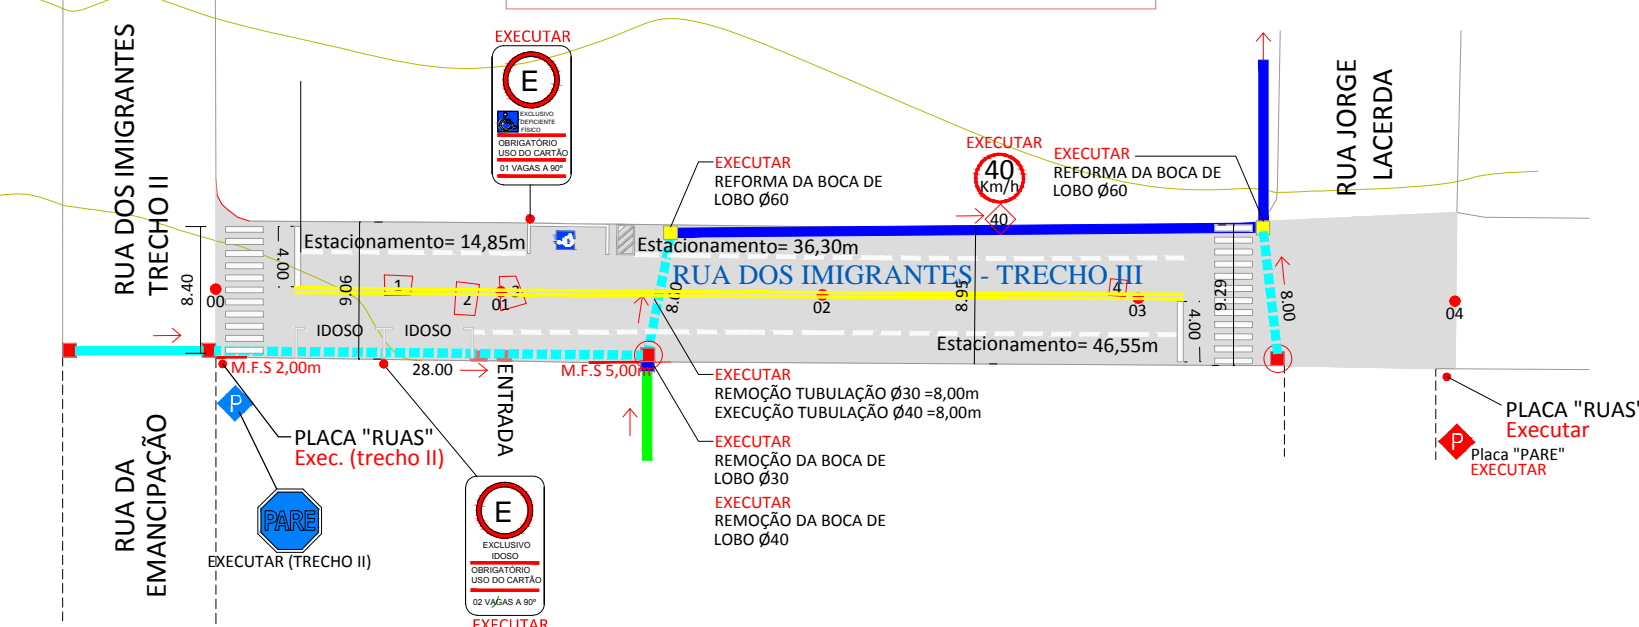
EXECUTAR

E

EXCLUSIVO DEFICIENTE FÍSICO

OBRIGATÓRIO USO DO CARTÃO

01 VAGAS A 90°

RUA DOS IMIGRANTES TRECHO II

EXECUTAR
REFORMA DA BOCA DE LOBO Ø60

EXECUTAR

40 Km/h

EXECUTAR
REFORMA DA BOCA DE LOBO Ø60

RUA JORGE LACERDA

Estacionamento= 14,85m

4.00

Estacionamento= 36,30m

40

RUA DOS IMIGRANTES - TRECHO III

8.40

00

9.06

1

2

01

3

8.00

02

8.95

4

03

9.29

8.00

04

4.00

IDOSO

IDOSO

Estacionamento= 46,55m

M.F.S 2,00m

28.00

ENTRADA

M.F.S 5,00m

EXECUTAR
REMOÇÃO TUBULAÇÃO Ø30 =8,00m
EXECUÇÃO TUBULAÇÃO Ø40 =8,00m

P

PLACA "RUAS"
Exec. (trecho II)

EXECUTAR
REMOÇÃO DA BOCA DE LOBO Ø30

EXECUTAR
REMOÇÃO DA BOCA DE LOBO Ø40

RUA DA EMANCIPAÇÃO

PARE

EXECUTAR (TRECHO II)

E

EXCLUSIVO IDOSO

OBRIGATÓRIO USO DO CARTÃO

02 VAGAS A 90°

EXECUTAR

PLACA "RUAS"
Executar

P

Placa "PARE"
EXECUTAR